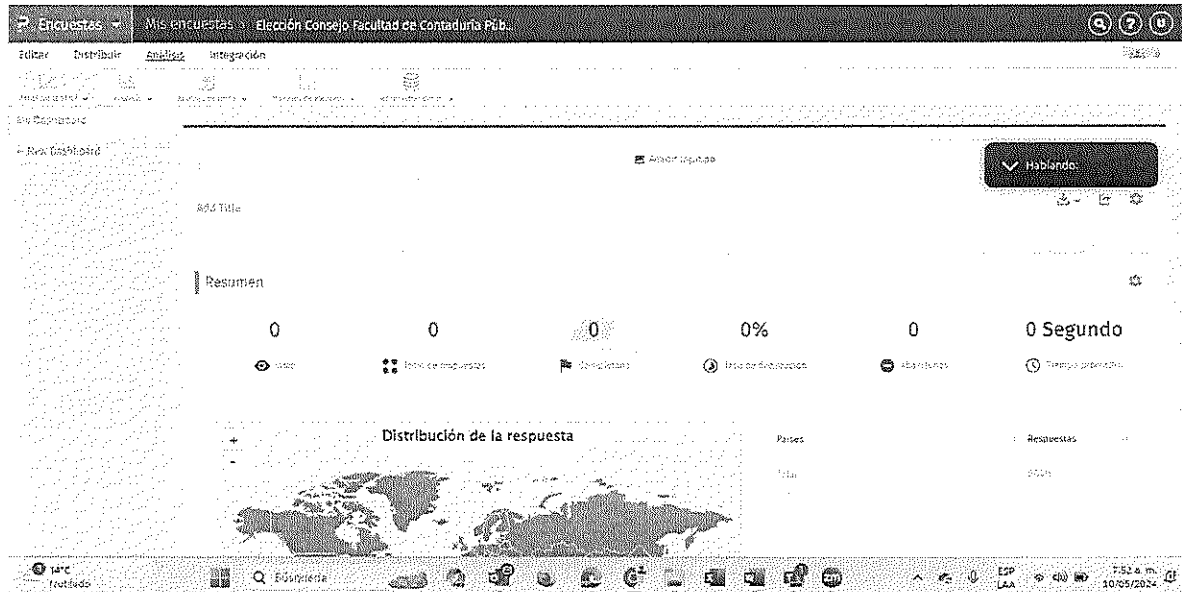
Encuestas Mis encuestas > Elección Consejo Facultad de Contaduría Púb...

Editar Distribuir Análisis Integración

Mi Dashboard

+ Mi Dashboard

Añadir widget

Hablando

Add Title

Resumen

0 0 0 0% 0 0 Segundo

Visto Total de respuestas Completado Tasa de finalización Abandonas Tiempo promedio

Distribución de la respuesta

Países Respuestas

Total

14°C Nublado

Búsqueda

ESP LAA 7:52 a. m. 10/05/2024